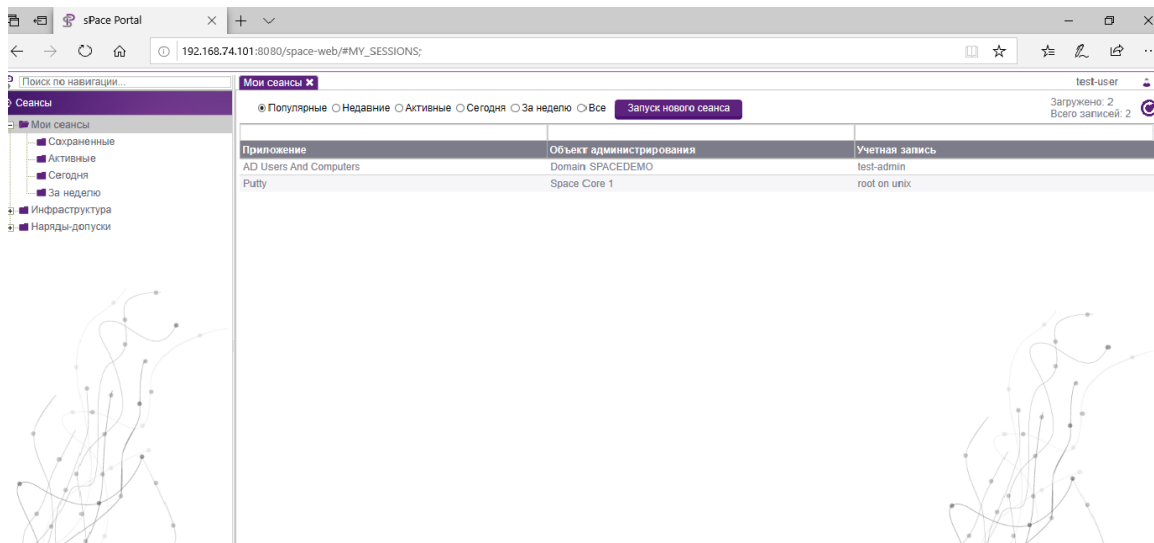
sPace Portal

192.168.74.101:8080/space-web/#MY_SESSIONS;

Поиск по навигации...

Сеансы

Мои сеансы
Сохраненные
Активные
Сегодня
За неделю
Инфраструктура
Наряды-допуски

Мои сеансы

test-user

Популярные Недавние Активные Сегодня За неделю Все Запуск нового сеанса

Загружено: 2
Всего записей: 2

| Приложение | Объект администрирования | Учетная запись |
|---|---|---|
| AD Users And Computers | Domain: SPACEDEMO | test-admin |
| Putty | Space Core 1 | root on unix |